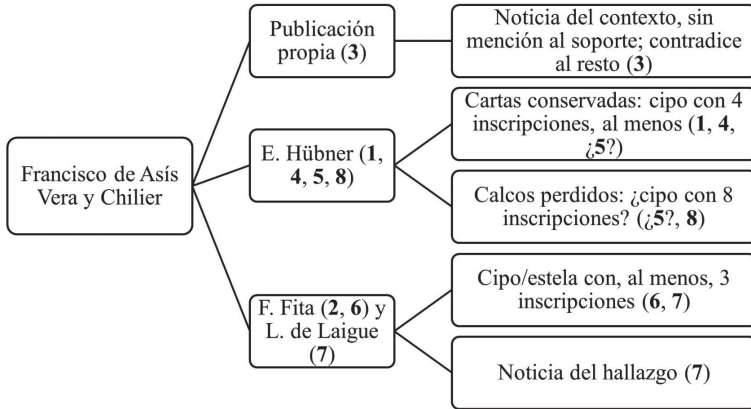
Francisco de Asís Vera y Chilier

Publicación propia (**3**)

Noticia del contexto, sin mención al soporte; contradice al resto (**3**)

E. Hübner (**1**, **4**, **5**, **8**)

Cartas conservadas: cipo con 4 inscripciones, al menos (**1**, **4**, ¿**5**?)

Calcos perdidos: ¿cipo con 8 inscripciones? (¿**5**?, **8**)

F. Fita (**2**, **6**) y L. de Laigue (**7**)

Cipo/estela con, al menos, 3 inscripciones (**6**, **7**)

Noticia del hallazgo (**7**)